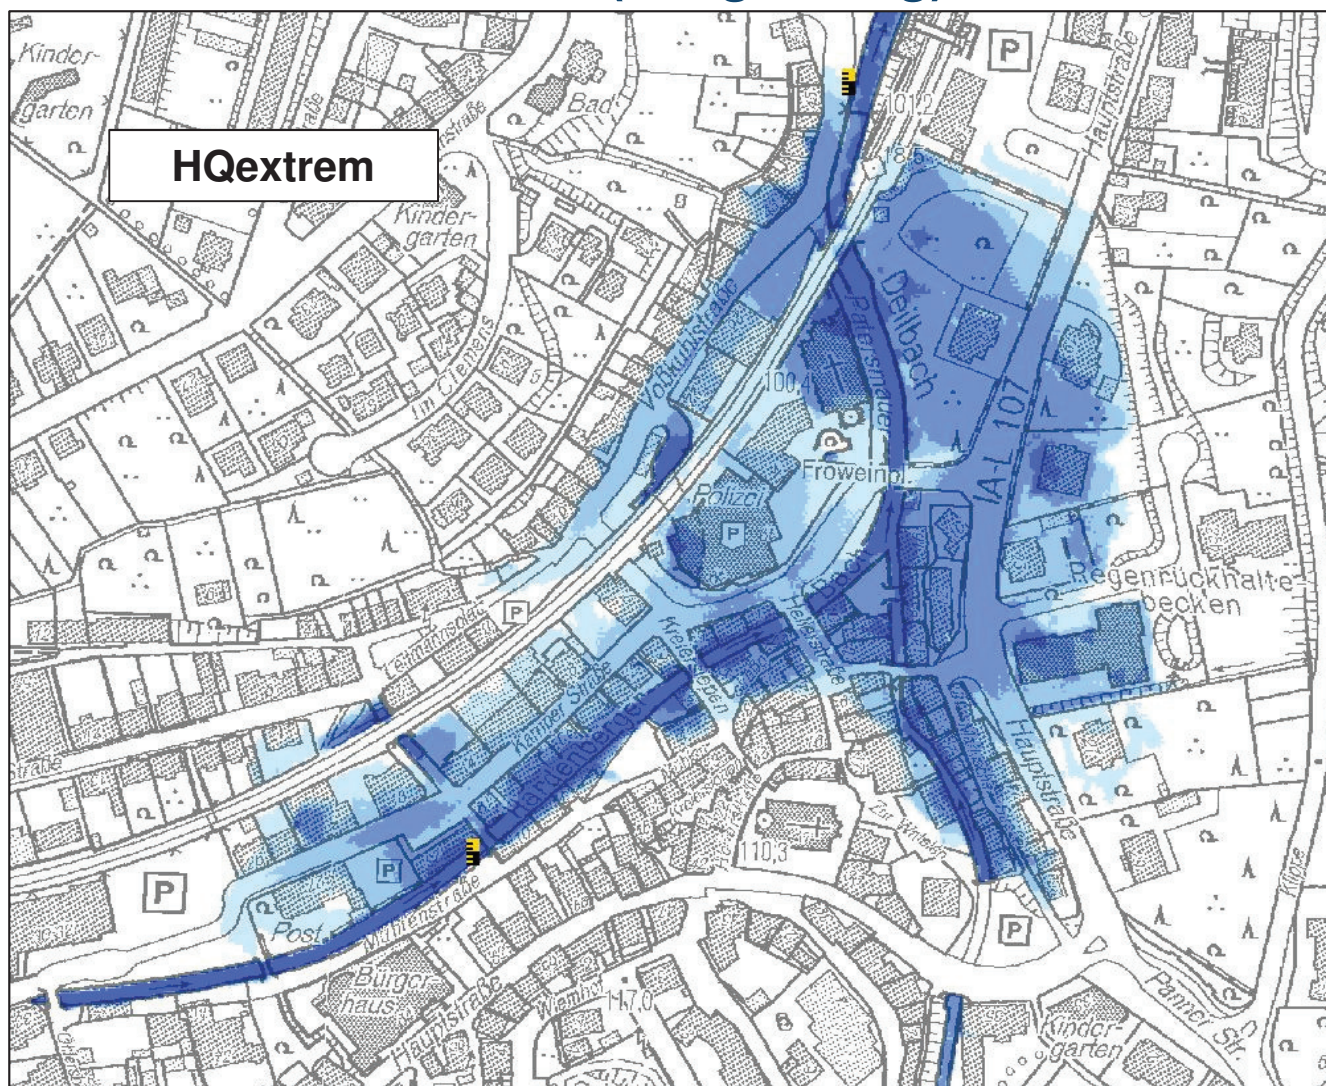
HQextrem

Kinder-
garten

Bad

Kinder-
garten

Im Clemens

Volbachstraße

Hauptstraße

Dellbach

Paternoster

L 107

100,4

Froweinpl.

Polizei

P

Regenrückhalte-
becken

Lehmannsgasse

Kreuzgasse

Kämper Straße

Hartenberger

Mühlenstraße

Post

Bürger-
haus

Hauptstraße

110,3

117,0

Hauptstraße

Panner Str.

Kinder-
garten

P

P

P

P

101,2

108,5

Zur Winterbach

Kirche

Straße